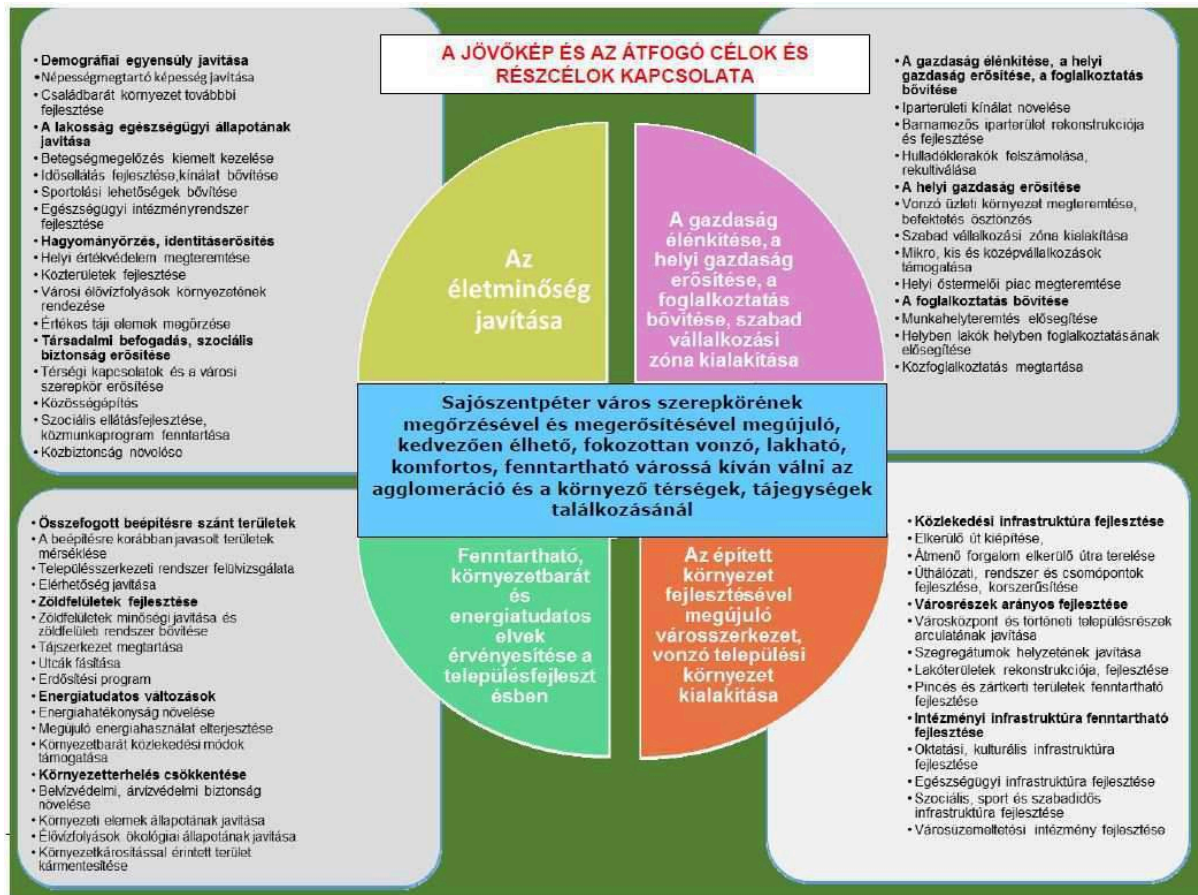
A JÖVŐKÉP ÉS AZ ÁTFOGÓ CÉLOK ÉS RÉSZCÉLOK KAPCSOLATA

• Demográfiai egyensúly javítása
• Népességmegtartó képesség javítása
• Családbarát környezet további fejlesztése
• A lakosság egészségügyi állapotának javítása
• Betegségmegelőzés kiemelt kezelése
• Idősellátás fejlesztése,kínálat bővítése
• Sportolási lehetőségek bővítése
• Egészségügyi intézményrendszer fejlesztése
• Hagyományőrzés, identitáserősítés
• Helyi értékvédelem megteremtése
• Közterületek fejlesztése
• Városi élővízfolyások környezetének rendezése
• Értékes táji elemek megőrzése
• Társadalmi befogadás, szociális biztonság erősítése
• Térségi kapcsolatok és a városi szerepkör erősítése
• Közösségépítés
• Szociális ellátásfejlesztése, közmunkaprogram fenntartása
• Közbiztonság növelése

• A gazdaság élénkítése, a helyi gazdaság erősítése, a foglalkoztatás bővítése
• Iparterületi kínálat növelése
• Barnamezős iparterület rekonstrukciója és fejlesztése
• Hulladéklerakók felszámolása, rekultiválása
• A helyi gazdaság erősítése
• Vonzó üzleti környezet megteremtése, befektetés ösztönzés
• Szabad vállalkozási zóna kialakítása
• Mikro, kis és középvállalkozások támogatása
• Helyi őstermelői piac megteremtése
• A foglalkoztatás bővítése
• Munkahelyteremtés elősegítése
• Helyben lakók helyben foglalkoztatásának elősegítése
• Közfoglalkoztatás megtartása

Az életminőség javítása

A gazdaság élénkítése, a helyi gazdaság erősítése, a foglalkoztatás bővítése, szabad vállalkozási zóna kialakítása

Sajószentpéter város szerepkörének megőrzésével és megerősítésével megújuló, kedvezően élhető, fokozottan vonzó, lakható, komfortos, fenntartható várossá kíván válni az agglomeráció és a környező térségek, tájegységek találkozásánál

Fenntartható, környezetbarát és energiatudatos elvek érvényesítése a településfejlesztésben

Az épített környezet fejlesztésével megújuló városszerkezet, vonzó települési környezet kialakítása

• Összefogott beépítésre szánt területek
• A beépítésre korábban javasolt területek mérséklése
• Településszerkezeti rendszer felülvizsgálata
• Elérhetőség javítása
• Zöldfelületek fejlesztése
• Zöldfelületek minőségi javítása és zöldfelületi rendszer bővítése
• Tájszerkezet megtartása
• Utcák fásítása
• Erdősítési program
• Energiatudatos változások
• Energiahatékonyság növelése
• Megújuló energiahasználat elterjesztése
• Környezetbarát közlekedési módok támogatása
• Környezetterhelés csökkentése
• Belvízvédelmi, árvízvédelmi biztonság növelése
• Környezeti elemek állapotának javítása
• Élővízfolyások ökológiai állapotának javítása
• Környezetkárosítással érintett terület kármentesítése

• Közlekedési infrastruktúra fejlesztése
• Elkerülő út kiépítése,
• Átmenő forgalom elkerülő útra terelése
• Úthálózati, rendszer és csomópontok fejlesztése, korszerűsítése
• Városrészek arányos fejlesztése
• Városközpont és történeti településrészek arculatának javítása
• Szegregátumok helyzetének javítása
• Lakóterületek rekonstrukciója, fejlesztése
• Pincés és zártkerti területek fenntartható fejlesztése
• Intézményi infrastruktúra fenntartható fejlesztése
• Oktatási, kulturális infrastruktúra fejlesztése
• Egészségügyi infrastruktúra fejlesztése
• Szociális, sport és szabadidős infrastruktúra fejlesztése
• Városüzemeltetési intézmény fejlesztése